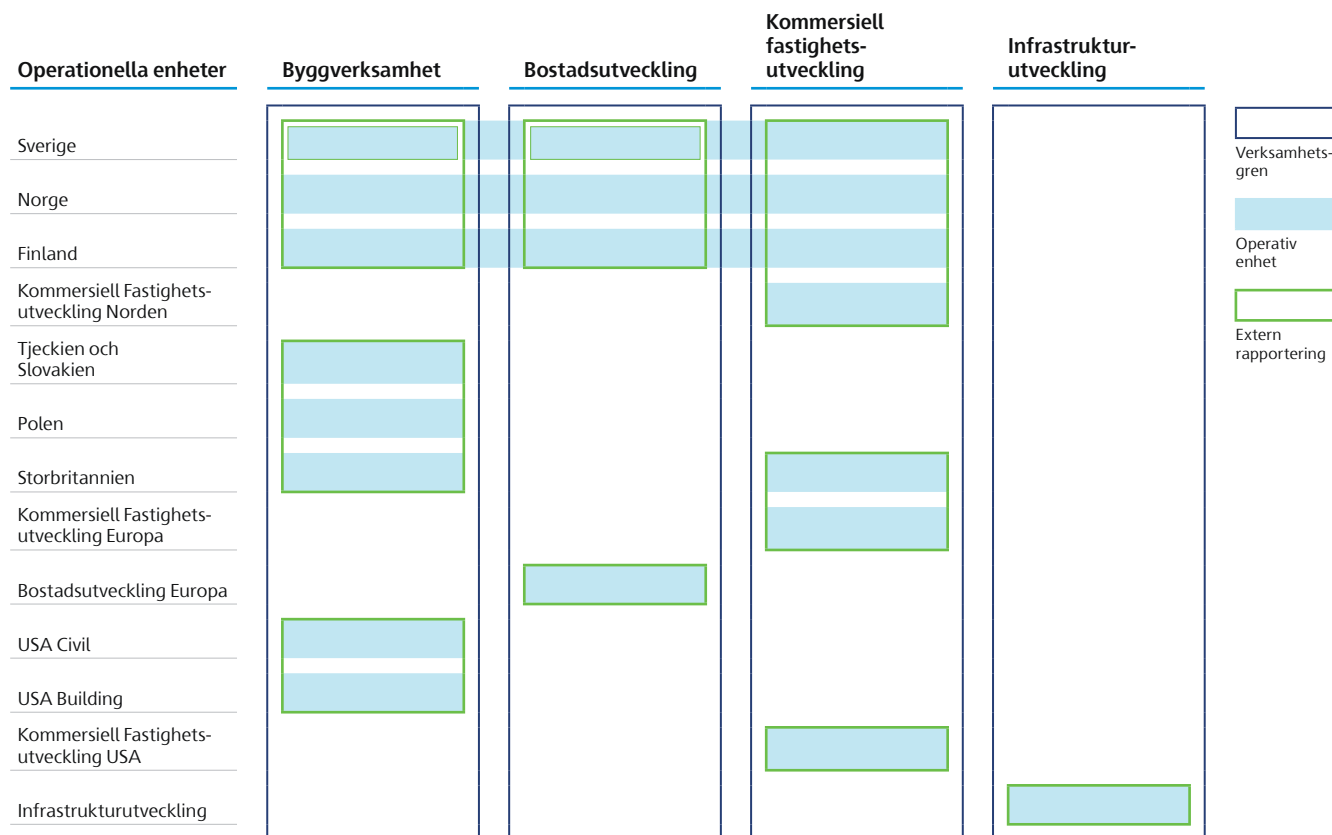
Operationella enheter

Byggverksamhet

Bostadsutveckling

Kommersiell fastighetsutveckling

Infrastrukturutveckling

Sverige

Norge

Finland

Kommersiell Fastighetsutveckling Norden

Tjeckien och Slovakien

Polen

Storbritannien

Kommersiell Fastighetsutveckling Europa

Bostadsutveckling Europa

USA Civil

USA Building

Kommersiell Fastighetsutveckling USA

Infrastrukturutveckling

Verksamhetsgren

Operativ enhet

Extern rapportering